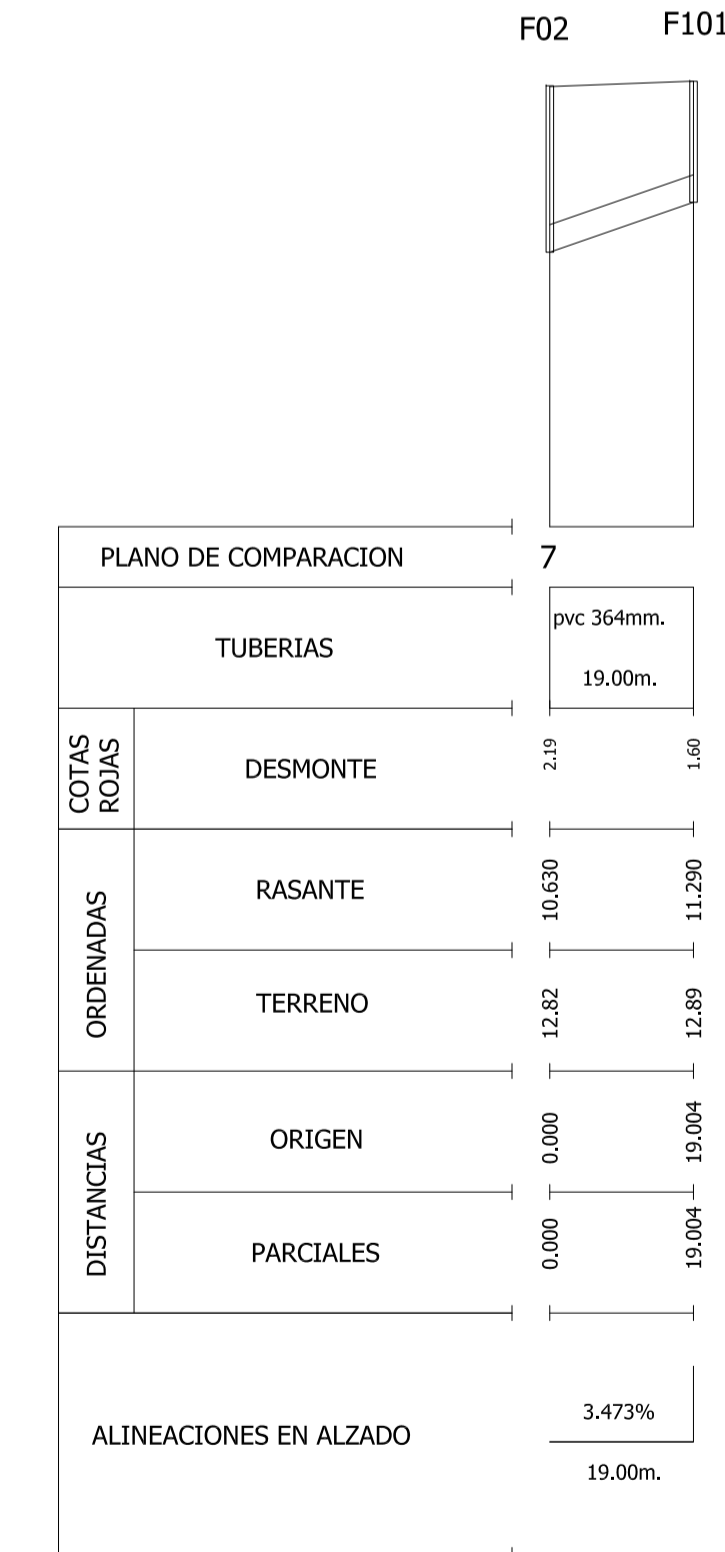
F02 F101

PLANO DE COMPARACION 7

TUBERIAS

pvc 364mm.

19.00m.

COTAS ROJAS

DESMONTE

2.19 1.60

ORDENADAS

RASANTE

10.630 11.290

TERRENO

12.82 12.89

DISTANCIAS

ORIGEN

0.000 19.004

PARCIALES

0.000 19.004

ALINEACIONES EN ALZADO

3.473%

19.00m.